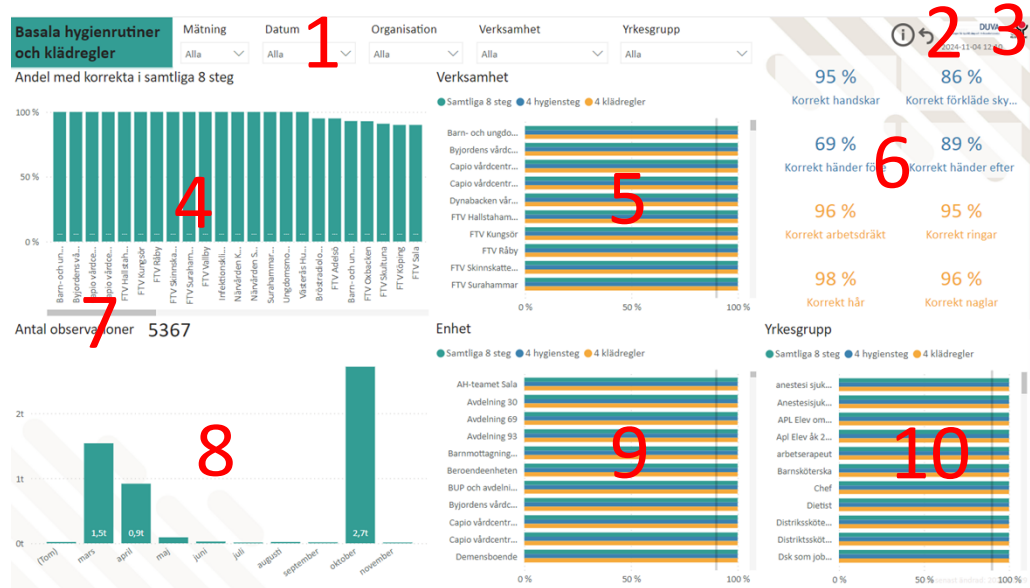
Basala hygienrutiner och klädregler

Mätning
Alla

Datum
Alla

1

Organisation
Alla

Verksamhet
Alla

Yrkesgrupp
Alla

2 3

DUVA
2024-11-04 12:0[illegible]

Andel med korrekta i samtliga 8 steg

100 %
50 %
0 %

4

Barn- och un...
Byjordens vå...
Capio vårdce...
FTV Hallstah...
FTV Kungsör
FTV Råby
FTV Skinnska...
FTV Suraham...
FTV Valby
Infektionskli...
Närvården K...
Närvården S...
Surahammar...
Ungdomsmo...
Västerås Hu...
Bröstradiolo...
FTV Adelsö
Barn- och un...
FTV Oxbacken
FTV Skultuna
FTV Köping
FTV Sala

Verksamhet

Samtliga 8 steg 4 hygiensteg 4 klädregler

Barn- och ungdo...
Byjordens vårdc...
Capio vårdcentr...
Capio vårdcentr...
Dynabacken vår...
FTV Hallstaham...
FTV Kungsör
FTV Råby
FTV Skinnskatte...
FTV Surahammar

5

0 % 50 % 100 %

95 %
Korrekt handskar

86 %
Korrekt förkläde sky...

69 %
Korrekt händer före

89 %
Korrekt händer efter

6

96 %
Korrekt arbetsdräkt

95 %
Korrekt ringar

98 %
Korrekt hår

96 %
Korrekt naglar

7
Antal observationer 5367

2t
1t
0t

8

1,5t
0,9t
2,7t

(Tom)
mars
april
maj
juni
juli
augusti
september
oktober
november

Enhet

Samtliga 8 steg 4 hygiensteg 4 klädregler

AH-teamet Sala
Avdelning 30
Avdelning 69
Avdelning 93
Barnmottagning...
Beroendeenheten
BUP och avdelni...
Byjordens vårdc...
Capio vårdcentr...
Capio vårdcentr...
Demensboende

9

0 % 50 % 100 %

Yrkesgrupp

Samtliga 8 steg 4 hygiensteg 4 klädregler

anestesi sjuk...
Anestesisjuk...
APL Elev om...
Apl Elev åk 2...
arbetsterapeut
Barnsköterska
Chef
Dietist
Distriktssköte...
Distriktssköt...
Dsk som job...

10

0 % 50 % 100 %